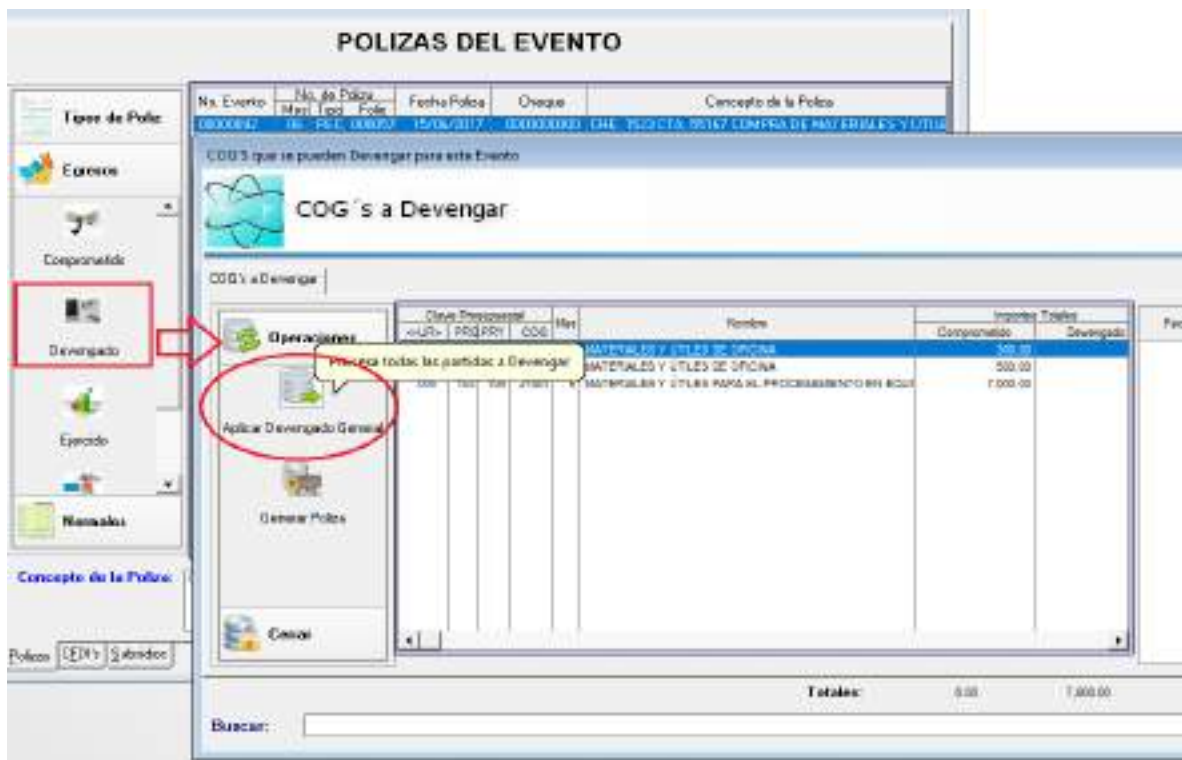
POLIZAS DEL EVENTO

Tipos de Poliz

Egresos

Comprometido

Devengado

Ejercido

Normales

Concepto de la Poliza:

Polizas | CFDI's | Subsidios

| No. Evento | No. de Poliza Mes Tipo Folio | Fecha Poliza | Cheque | Concepto de la Poliza |
|---|---|---|---|---|
| 00000042 | 06 REC 000057 | 15/06/2017 | 0000000000 | CHE 7523 CTA 95167 COMPRA DE MATERIALES Y UTILE |

COG'S que se pueden Devengar para este Evento

COG´s a Devengar

COG's a Devengar

Operaciones

Procesa todas las partidas a Devengar

Aplicar Devengado General

Generar Poliza

Cerrar

| Clave Presupuestal <UR> | PRG | PRY | COG | Mes | Nombre | Importes Totales Comprometido | Devengado |
|---|---|---|---|---|---|---|---|
| | | | | | MATERIALES Y UTILES DE OFICINA | 500.00 | |
| | | | | | MATERIALES Y UTILES DE OFICINA | 500.00 | |
| 000 | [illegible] | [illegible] | 21401 | 6 | MATERIALES Y UTILES PARA EL PROCESAMIENTO EN EQUI | 7,000.00 | |

Fec

Totales: 0.00 7,000.00

Buscar: